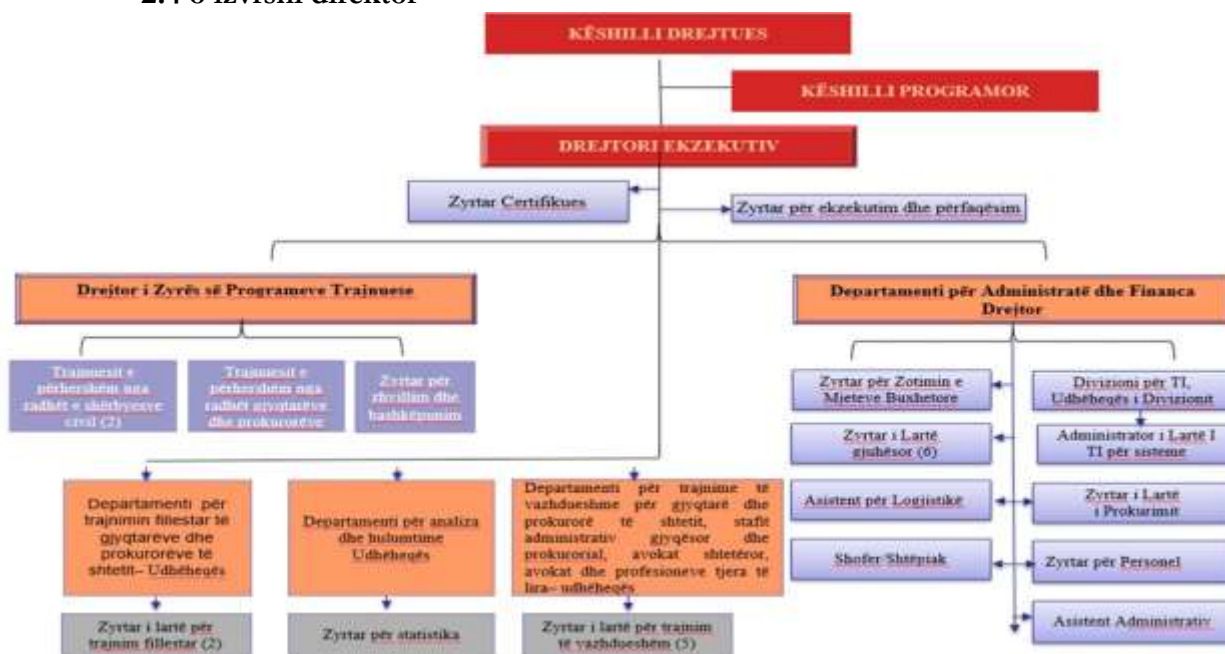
2.7 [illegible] drejtor

KËSHILLI DREJTUES

KËSHILLI PROGRAMOR

DREJTORI EKZEKUTIV

Zyrtar Certifikues

Zyrtar për ekzekutim dhe përfaqësim

Drejtor i Zyrës së Programeve Trajnuese

Trajnuesit e përhershëm nga radhët e shërbyesve civil (2)

Trajnuesit e përhershëm nga radhët gjyqtarëve dhe prokurorëve

Zyrtar për zhvillim dhe bashkëpunim

Departamenti për Administratë dhe Financa Drejtor

Zyrtar për Zotimin e Mjeteve Buxhetore

Divizioni për TI, Udhëheqës i Divizionit

Zyrtar i Lartë gjuhësor (6)

Administrator i Lartë I TI për sisteme

Asistent për Logjistikë

Zyrtar i Lartë i Prokurimit

Shofer/Shtëpiak

Zyrtar për Personel

Asistent Administrativ

Departamenti për trajnimin fillestar të gjyqtarëve dhe prokurorëve të shtetit– Udhëheqës

Zyrtar i lartë për trajnim fillestar (2)

Departamenti për analiza dhe hulumtime Udhëheqës

Zyrtar për statistika

Departamenti për trajnime të vazhdueshme për gjyqtarë dhe prokurorë të shtetit, stafit administrativ gjyqësor dhe prokurorial, avokat shtetëror, avokat dhe profesioneve tjera të lira– udhëheqës

Zyrtar i lartë për trajnim të vazhdueshëm (5)